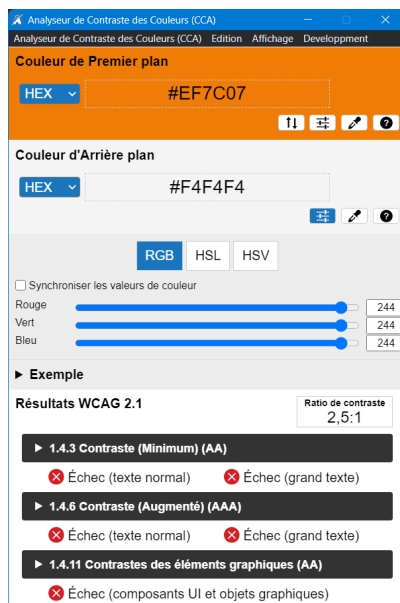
Analyseur de Contraste des Couleurs (CCA)

Analyseur de Contraste des Couleurs (CCA) Edition Affichage Developpment

Couleur de Premier plan

HEX #EF7C07

?

Couleur d'Arrière plan

HEX #F4F4F4

?

RGB HSL HSV

Synchroniser les valeurs de couleur

Rouge 244

Vert 244

Bleu 244

▶ Exemple

Résultats WCAG 2.1

Ratio de contraste
2,5:1

▶ 1.4.3 Contraste (Minimum) (AA)

Échec (texte normal) Échec (grand texte)

▶ 1.4.6 Contraste (Augmenté) (AAA)

Échec (texte normal) Échec (grand texte)

▶ 1.4.11 Contrastes des éléments graphiques (AA)

Échec (composants UI et objets graphiques)